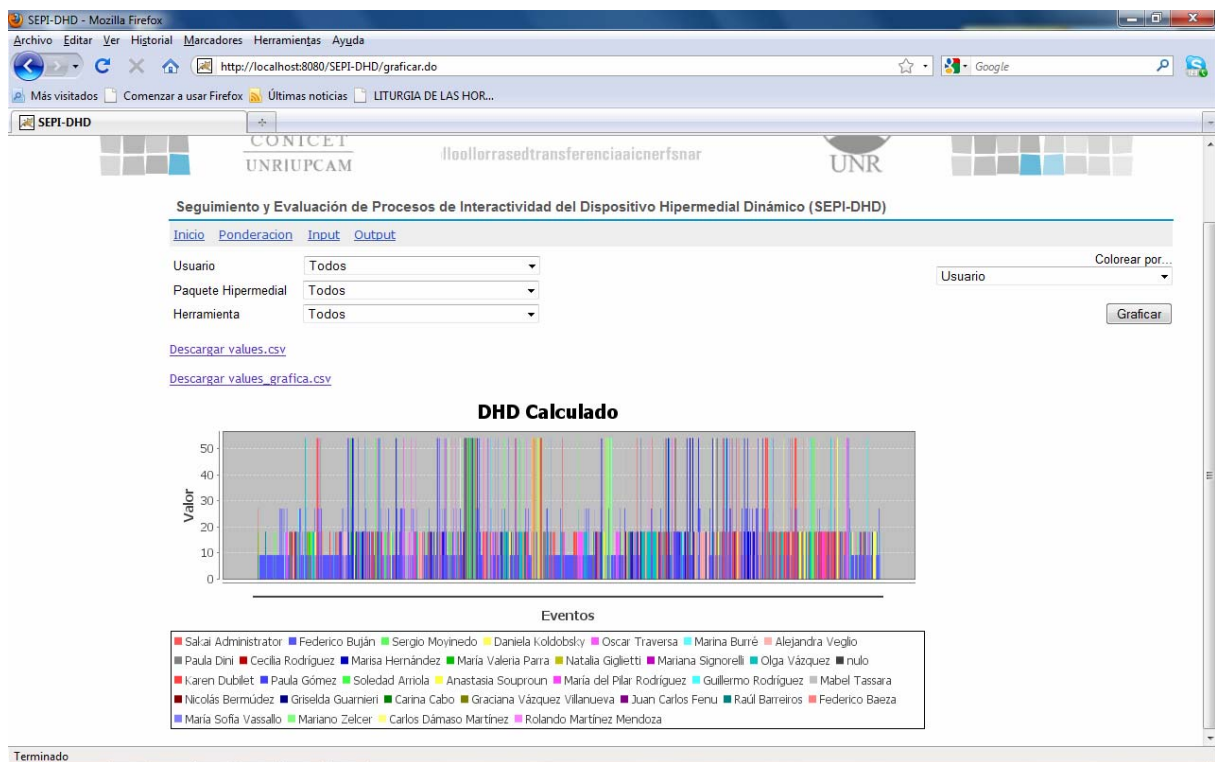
SEPI-DHD - Mozilla Firefox

Archivo Editar Ver Historial Marcadores Herramientas Ayuda

http://localhost:8080/SEPI-DHD/graficar.do

Google

Más visitados Comenzar a usar Firefox Últimas noticias LITURGIA DE LAS HOR...

SEPI-DHD

CONICET
UNRIUPCAM

lloollorrasedtransferenciaaicnerfsnar

UNR

Seguimiento y Evaluación de Procesos de Interactividad del Dispositivo Hipermedial Dinámico (SEPI-DHD)

Inicio Ponderacion Input Output

Usuario Todos
Paquete Hipermedial Todos
Herramienta Todos

Colorear por...
Usuario

Graficar

Descargar values.csv

Descargar values_grafica.csv

DHD Calculado

Valor

50
40
30
20
10
0

Eventos

Sakai Administrator Federico Buján Sergio Moyinedo Daniela Koldobsky Oscar Traversa Marina Burré Alejandra Veglio Paula Dini Cecilia Rodríguez Marisa Hernández María Valeria Parra Natalia Giglietti Mariana Signorelli Olga Vázquez nulo Karen Dubilet Paula Gómez Soledad Arriola Anastasia Souproun María del Pilar Rodríguez Guillermo Rodríguez Mabel Tassara Nicolás Bermúdez Griselda Guarnieri Carina Cabo Graciana Vázquez Villanueva Juan Carlos Fenu Raúl Barreiros Federico Baeza María Sofía Vassallo Mariano Zelcer Carlos Dámaso Martínez Rolando Martínez Mendoza

Terminado